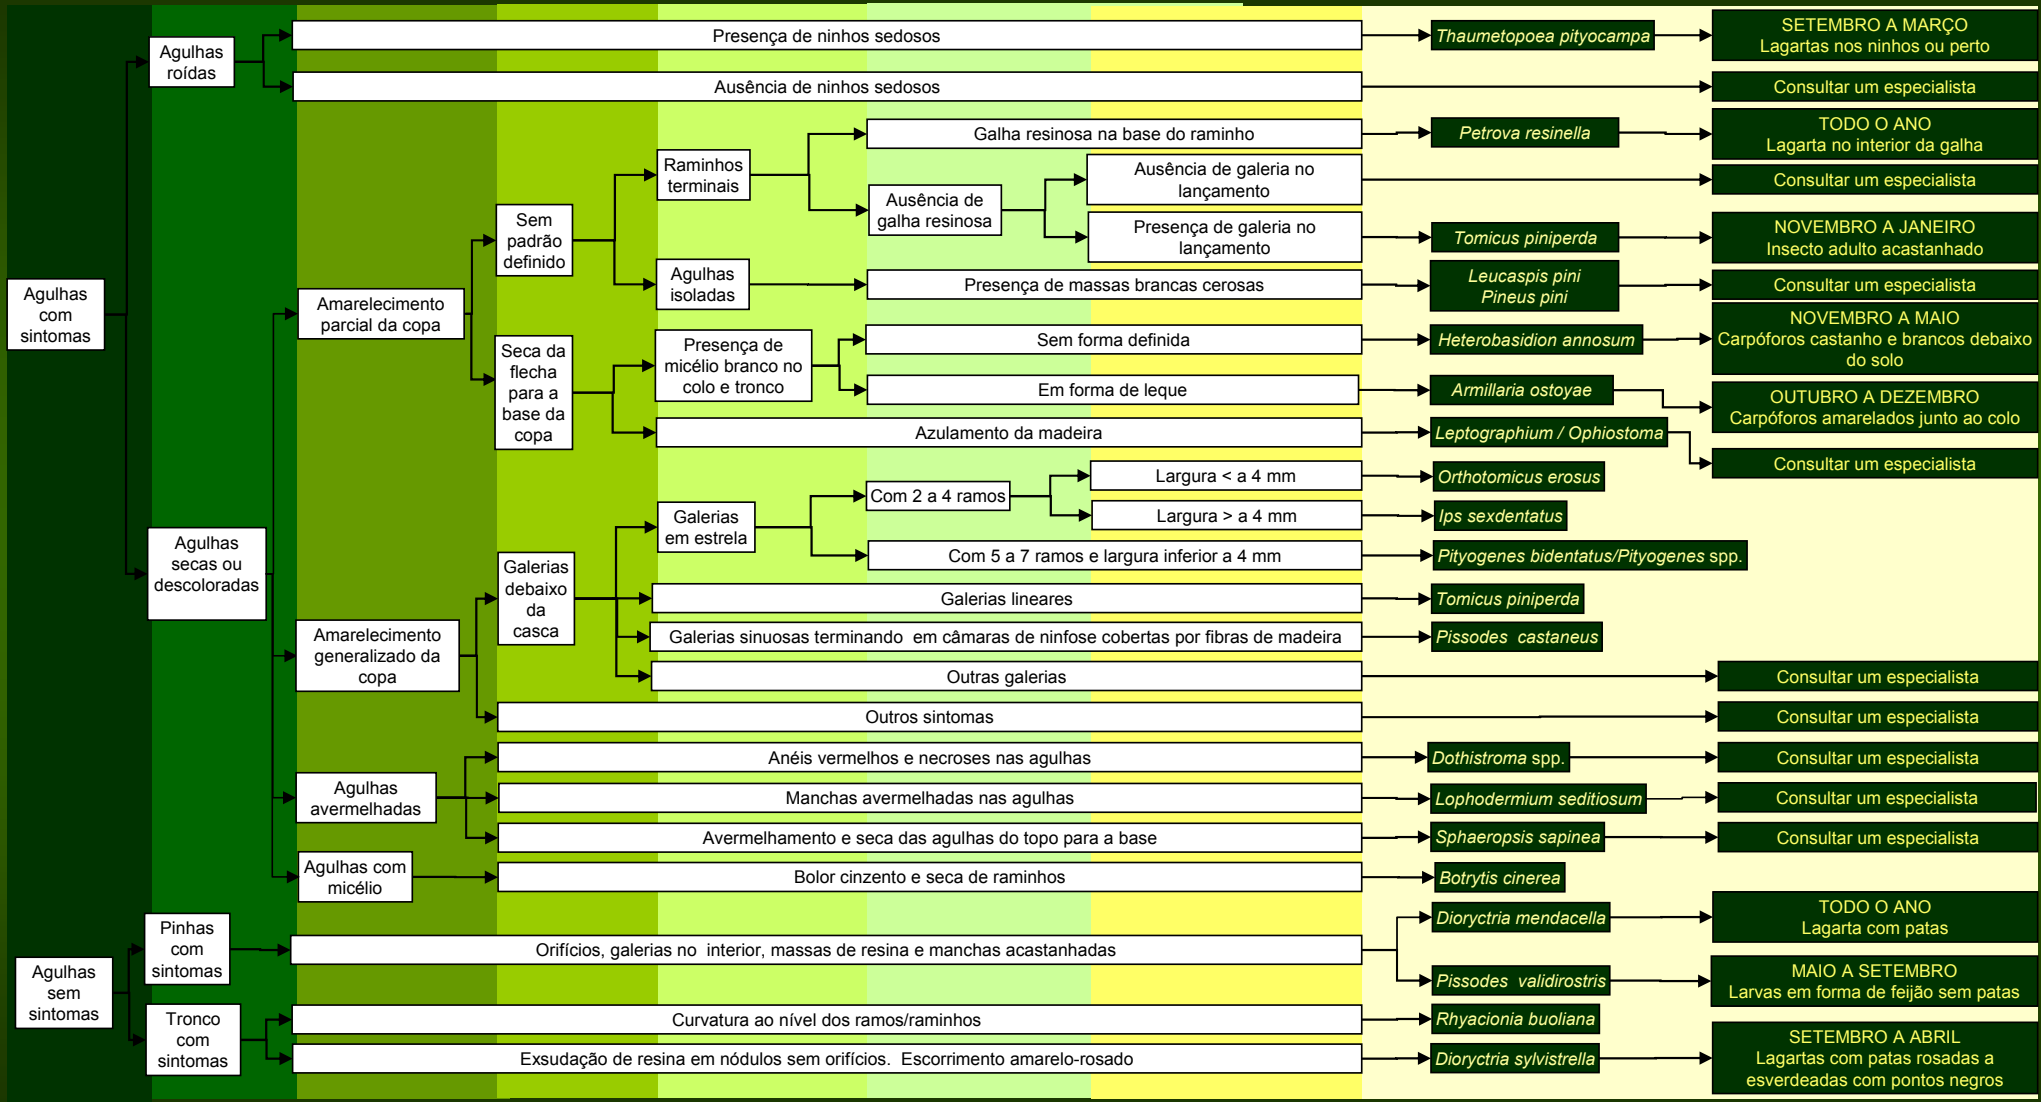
Agulhas com sintomas

Agulhas roídas

Presença de ninhos sedosos

Thaumetopoea pityocampa

SETEMBRO A MARÇO
Lagartas nos ninhos ou perto

Ausência de ninhos sedosos

Consultar um especialista

Agulhas secas ou descoloradas

Amarelecimento parcial da copa

Sem padrão definido

Raminhos terminais

Galha resinosa na base do raminho

Petrova resinella

TODO O ANO
Lagarta no interior da galha

Ausência de galha resinosa

Ausência de galeria no lançamento

Consultar um especialista

Presença de galeria no lançamento

Tomicus piniperda

NOVEMBRO A JANEIRO
Insecto adulto acastanhado

Agulhas isoladas

Presença de massas brancas cerosas

Leucaspis pini
Pineus pini

Consultar um especialista

Seca da flecha para a base da copa

Presença de micélio branco no colo e tronco

Sem forma definida

Heterobasidion annosum

NOVEMBRO A MAIO
Carpóforos castanho e brancos debaixo do solo

Em forma de leque

Armillaria ostoyae

OUTUBRO A DEZEMBRO
Carpóforos amarelados junto ao colo

Azulamento da madeira

Leptographium / Ophiostoma

Consultar um especialista

Amarelecimento generalizado da copa

Galerias debaixo da casca

Galerias em estrela

Com 2 a 4 ramos

Largura < a 4 mm

Orthotomicus erosus

Largura > a 4 mm

Ips sexdentatus

Com 5 a 7 ramos e largura inferior a 4 mm

Pityogenes bidentatus/Pityogenes spp.

Galerias lineares

Tomicus piniperda

Galerias sinuosas terminando em câmaras de ninfose cobertas por fibras de madeira

Pissodes castaneus

Outras galerias

Consultar um especialista

Outros sintomas

Consultar um especialista

Agulhas avermelhadas

Anéis vermelhos e necroses nas agulhas

Dothistroma spp.

Consultar um especialista

Manchas avermelhadas nas agulhas

Lophodermium seditiosum

Consultar um especialista

Avermelhamento e seca das agulhas do topo para a base

Sphaeropsis sapinea

Consultar um especialista

Agulhas com micélio

Bolor cinzento e seca de raminhos

Botrytis cinerea

Agulhas sem sintomas

Pinhas com sintomas

Orifícios, galerias no interior, massas de resina e manchas acastanhadas

Dioryctria mendacella

TODO O ANO
Lagarta com patas

Pissodes validirostris

MAIO A SETEMBRO
Larvas em forma de feijão sem patas

Tronco com sintomas

Curvatura ao nível dos ramos/raminhos

Rhyacionia buoliana

Exsudação de resina em nódulos sem orifícios. Escorrimento amarelo-rosado

Dioryctria sylvistrella

SETEMBRO A ABRIL
Lagartas com patas rosadas a esverdeadas com pontos negros